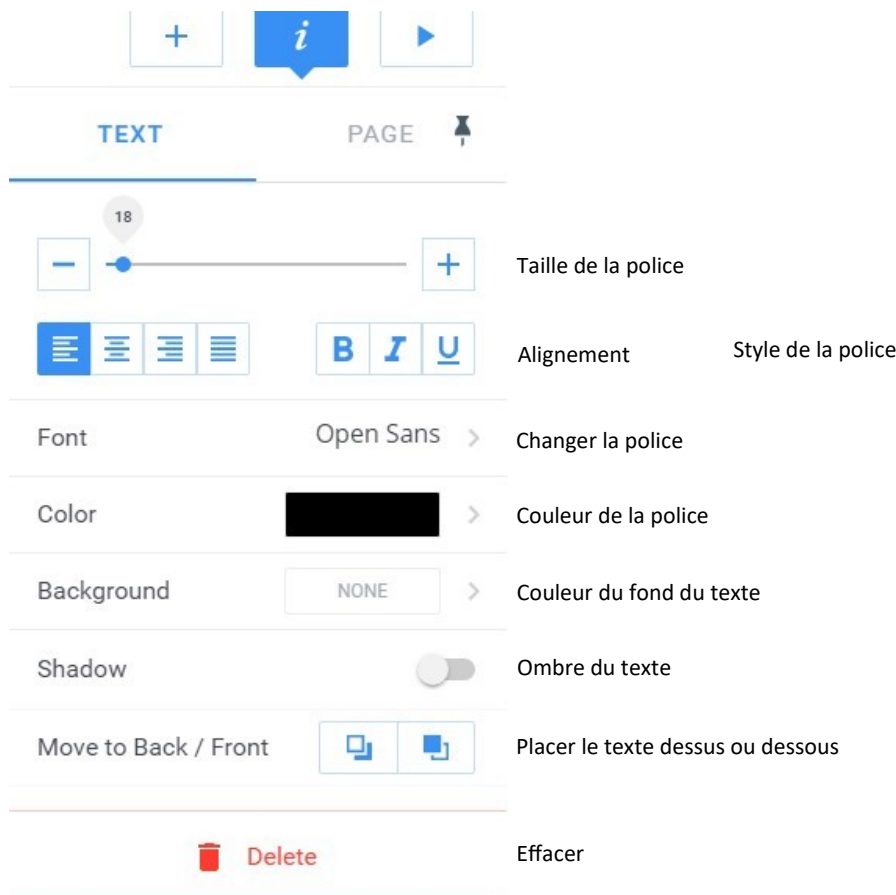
+ i ▶

TEXT PAGE

18

− + Taille de la police

B I U Alignement Style de la police

Font Open Sans > Changer la police

Color > Couleur de la police

Background NONE > Couleur du fond du texte

Shadow Ombre du texte

Move to Back / Front Placer le texte dessus ou dessous

Delete Effacer